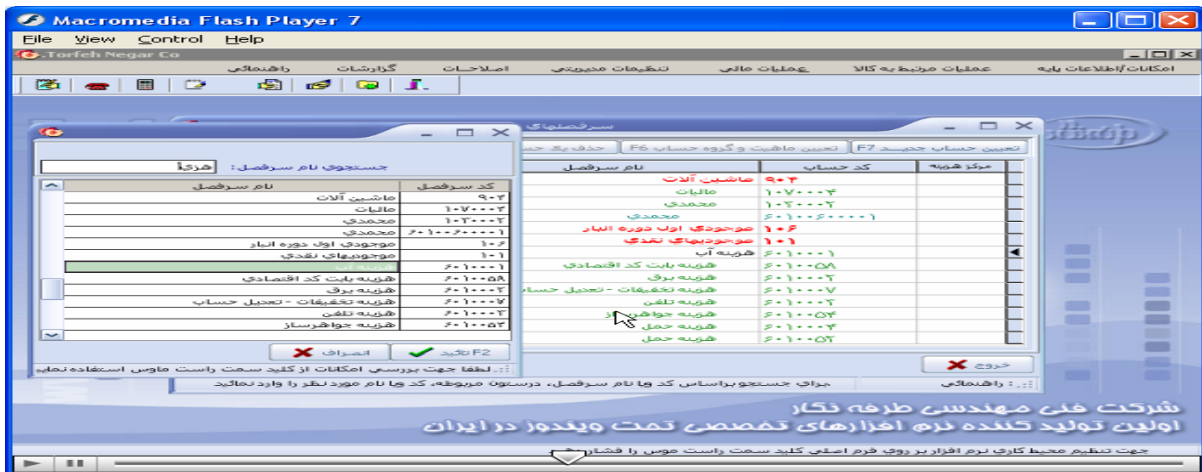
Macromedia Flash Player 7
File View Control Help
Torfeh Negar Co
امکانات/اطلاعات پایه	عملیات مرتبط به کالا	عملیات مالی	تنظیمات مدیریتی	اصلاحات	گزارشات	راهنمائی

سرفصلهای

تعیین حساب جدید F7	تعیین ماهیت و گروه حساب F6	حذف یک حس

| مرکز هزینه | کد حساب | نام سرفصل |
|---|---|---|
| | ۹۰۳ | ماشین آلات |
| | ۱۰۷۰۰۰۴ | مالیات |
| | ۱۰۲۰۰۰۲ | محمدی |
| | ۶۰۱۰۰۶۰۰۰۰۱ | محمدی |
| | ۱۰۶ | موجودی اول دوره انبار |
| | ۱۰۱ | موجودیهای نقدی |
| | ۶۰۱۰۰۰۱ | هزینه آب |
| | ۶۰۱۰۰۵۸ | هزینه بابت کد اقتصادی |
| | ۶۰۱۰۰۰۲ | هزینه برق |
| | ۶۰۱۰۰۰۷ | هزینه تخفیفات - تعدیل حساب |
| | ۶۰۱۰۰۰۳ | هزینه تلفن |
| | ۶۰۱۰۰۵۴ | هزینه جواهرساز |
| | ۶۰۱۰۰۰۴ | هزینه حمل |
| | ۶۰۱۰۰۵۲ | هزینه حمل |

خروج

جستجوی نام سرفصل : هزی

| کد سرفصل | نام سرفصل |
|---|---|
| ۹۰۳ | ماشین آلات |
| ۱۰۷۰۰۰۴ | مالیات |
| ۱۰۲۰۰۰۲ | محمدی |
| ۶۰۱۰۰۶۰۰۰۰۱ | محمدی |
| ۱۰۶ | موجودی اول دوره انبار |
| ۱۰۱ | موجودیهای نقدی |
| ۶۰۱۰۰۰۱ | |
| ۶۰۱۰۰۵۸ | هزینه بابت کد اقتصادی |
| ۶۰۱۰۰۰۲ | هزینه برق |
| ۶۰۱۰۰۰۷ | هزینه تخفیفات - تعدیل حساب |
| ۶۰۱۰۰۰۳ | هزینه تلفن |
| ۶۰۱۰۰۵۴ | هزینه جواهرساز |

F2 تائید	انصراف

لطفا جهت بررسی امکانات از کلید سمت راست ماوس استفاده نمائید

راهنمائی	برای جستجو براساس کد یا نام سرفصل، درستون مربوطه، کد یا نام مورد نظر را وارد نمائید

شرکت فنی مهندسی طرفه نگار
اولین تولید کننده نرم افزارهای تخصصی تحت ویندوز در ایران

جهت تنظیم محیط کاری نرم افزار بر روی فرم اصلی کلید سمت راست موس را فشار